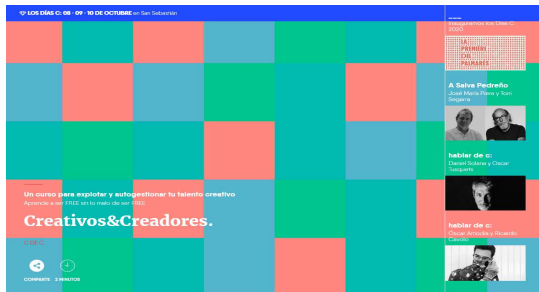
LOS DÍAS C: 08 · 09 · 10 DE OCTUBRE en San Sebastián

Un curso para explotar y autogestionar tu talento creativo

Aprende a ser FREE sin lo malo de ser FREE

Creativos&Creadores.

COMPARTE 3 MINUTOS

Inauguramos los Días C 2020

A PRENDRE DIS PALMARÈS

A Salve Pedreño

José María Pena y Toni Segarra

hablar de c:

Daniel Solana y Óscar Tusquets

hablar de c:

Óscar Antonio y Ricardo Cavolo